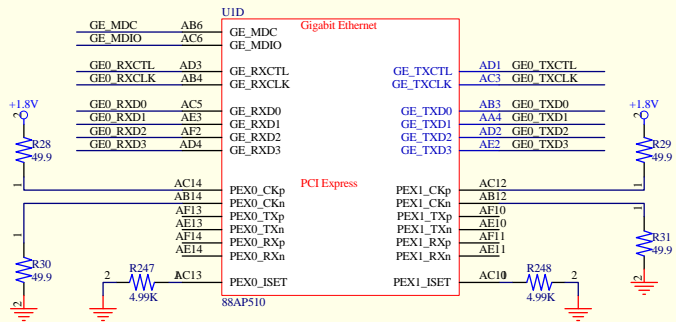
U1D

Gigabit Ethernet

GE_MDC AB6 GE_MDC
GE_MDIO AC6 GE_MDIO

GE_RXCTL AD3 GE_RXCTL
GE_RXCLK AB4 GE_RXCLK

GE_TXCTL AD1 GE0_TXCTL
GE_TXCLK AC3 GE0_TXCLK

+1.8V

GE0_RXD0 AC5 GE_RXD0
GE0_RXD1 AE3 GE_RXD1
GE0_RXD2 AF2 GE_RXD2
GE0_RXD3 AD4 GE_RXD3

GE_TXD0 AB3 GE0_TXD0
GE_TXD1 AA4 GE0_TXD1
GE_TXD2 AD2 GE0_TXD2
GE_TXD3 AE2 GE0_TXD3

+1.8V

R28
49.9

R29
49.9

PCI Express

1

AC14 PEX0_CKp
AB14 PEX0_CKn
AF13 PEX0_TXp
AE13 PEX0_TXn
AF14 PEX0_RXp
AE14 PEX0_RXn

PEX1_CKp AC12
PEX1_CKn AB12
PEX1_TXp AF10
PEX1_TXn AE10
PEX1_RXp AF11
PEX1_RXn AE11

1

1

R30
49.9

R31
49.9

2

R247
4.99K

AC13 PEX0_ISET

PEX1_ISET AC10

R248
4.99K

2

2

2

88AP510